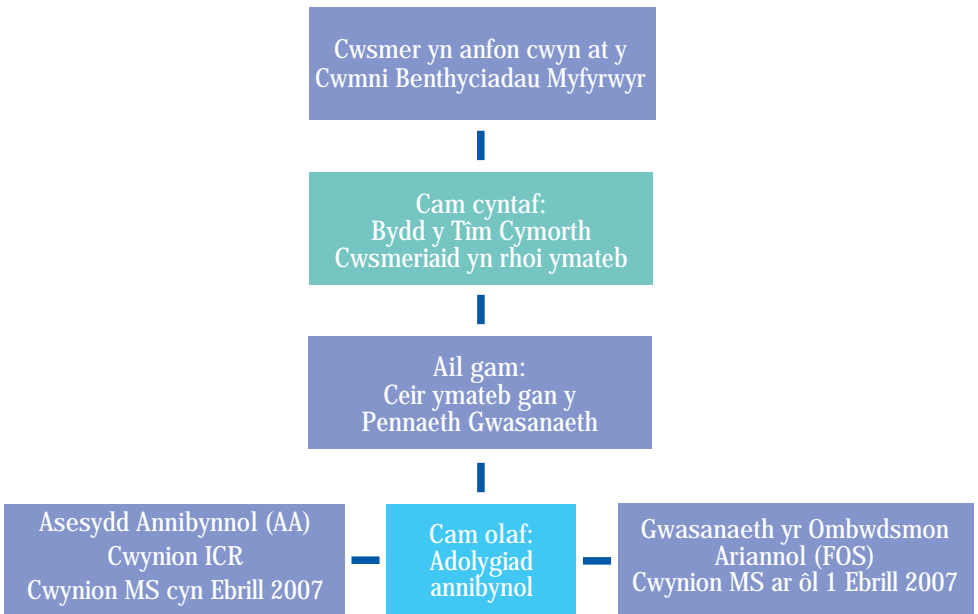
Cwsmer yn anfon cwyn at y Cwmni Benthyciadau Myfyrwyr

Cam cyntaf:
Bydd y Tîm Cymorth Cwsmeriaid yn rhoi ymateb

Ail gam:
Ceir ymateb gan y Pennaeth Gwasanaeth

Asesydd Annibynnol (AA)
Cwynion ICR
Cwynion MS cyn Ebrill 2007

Cam olaf:
Adolygiad annibynol

Gwasanaeth yr Ombwdsmon Ariannol (FOS)
Cwynion MS ar ôl 1 Ebrill 2007